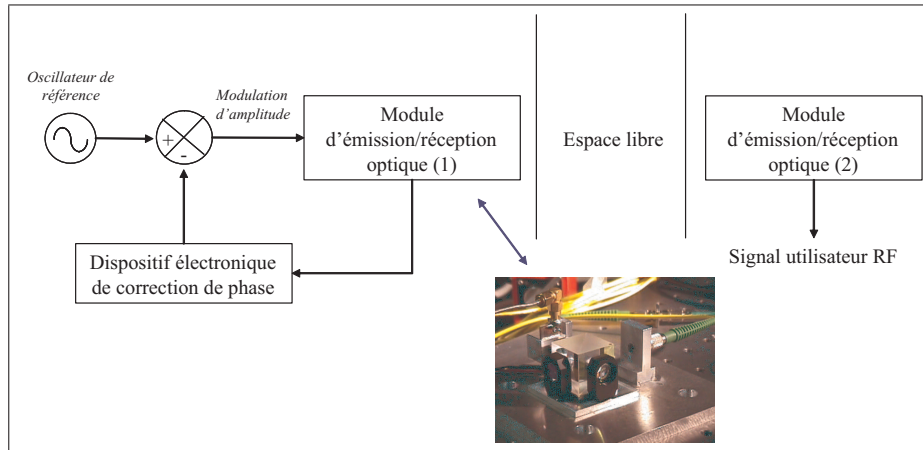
Oscillateur de référence

+

-

Modulation d'amplitude

Module d'émission/réception optique (1)

Espace libre

Module d'émission/réception optique (2)

Dispositif électronique de correction de phase

Signal utilisateur RF